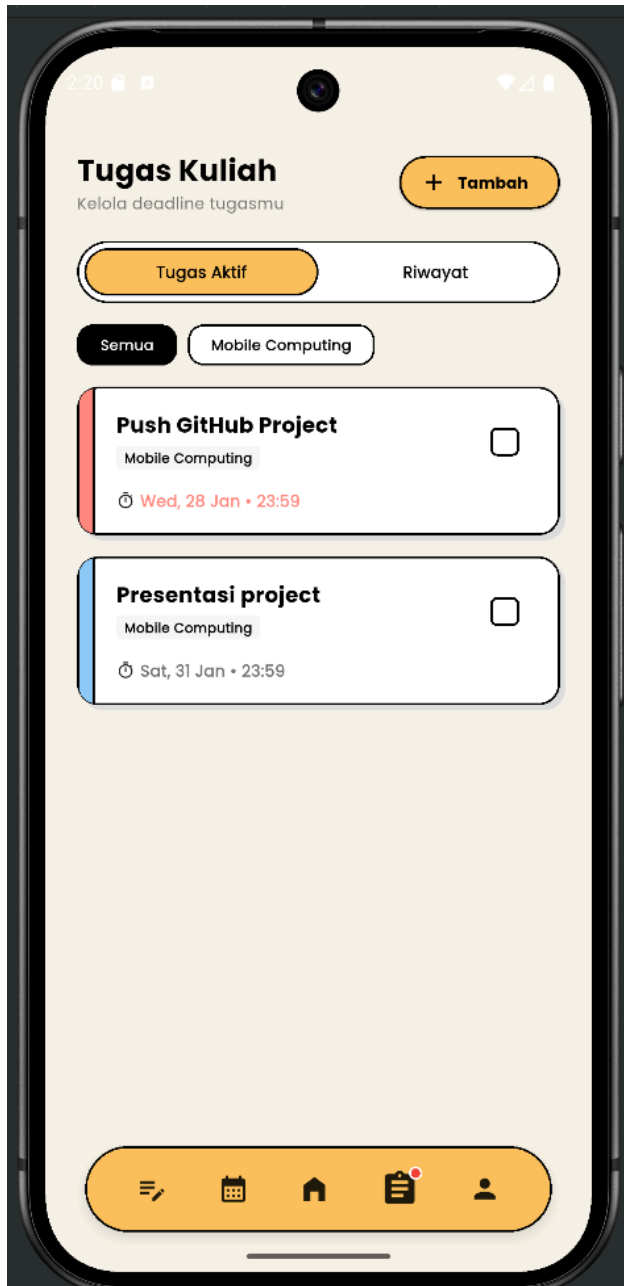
2:20

Tugas Kuliah
Kelola deadline tugasmu

+ Tambah

Tugas Aktif
Riwayat

Semua
Mobile Computing

Push GitHub Project
Mobile Computing
Wed, 28 Jan • 23:59

Presentasi project
Mobile Computing
Sat, 31 Jan • 23:59